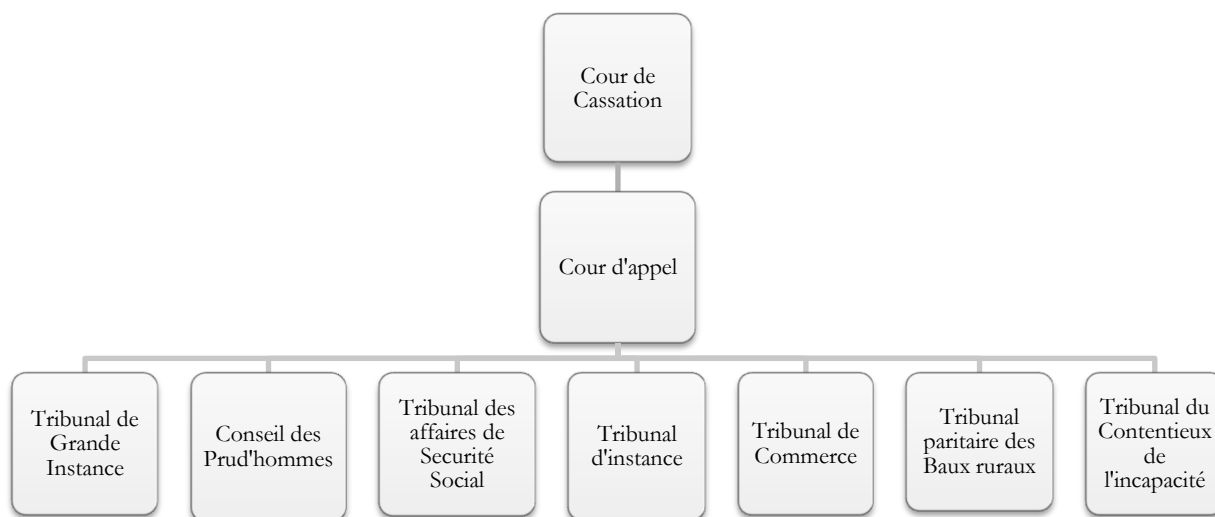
Cour de Cassation

Cour d'appel

Tribunal de Grande Instance

Conseil des Prud'hommes

Tribunal des affaires de Securité Social

Tribunal d'instance

Tribunal de Commerce

Tribunal paritaire des Baux ruraux

Tribunal du Contentieux de l'incapacité